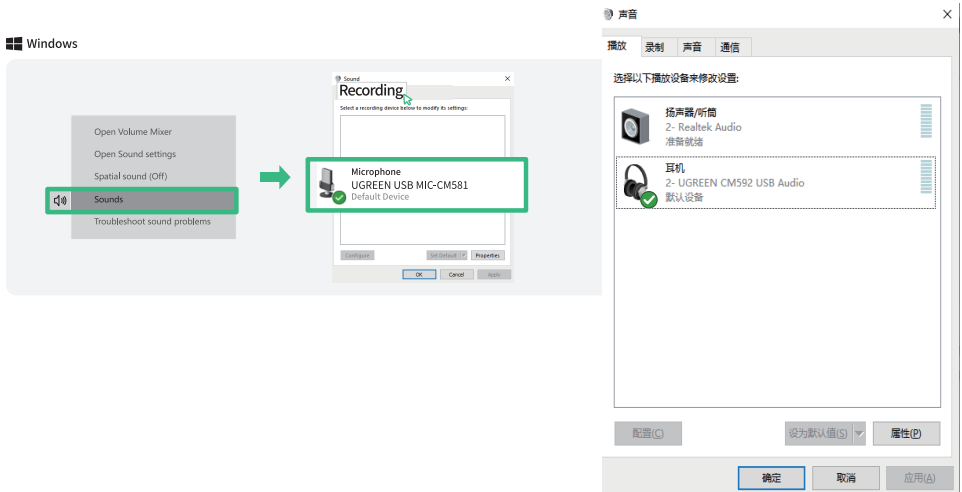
Windows

Open Volume Mixer
Open Sound settings
Spatial sound (Off)
Sounds
Troubleshoot sound problems

Sound
Recording
Select a recording device below to modify its settings:
Microphone
UGREEN USB MIC-CM581
Default Device
Configure
Set Default
Properties
OK
Cancel
Apply

声音
播放
录制
声音
通信
选择以下播放设备来修改设置:
扬声器/听筒
2- Realtek Audio
准备就绪
耳机
2- UGREEN CM592 USB Audio
默认设备
配置(C)
设为默认值(S)
属性(P)
确定
取消
应用(A)